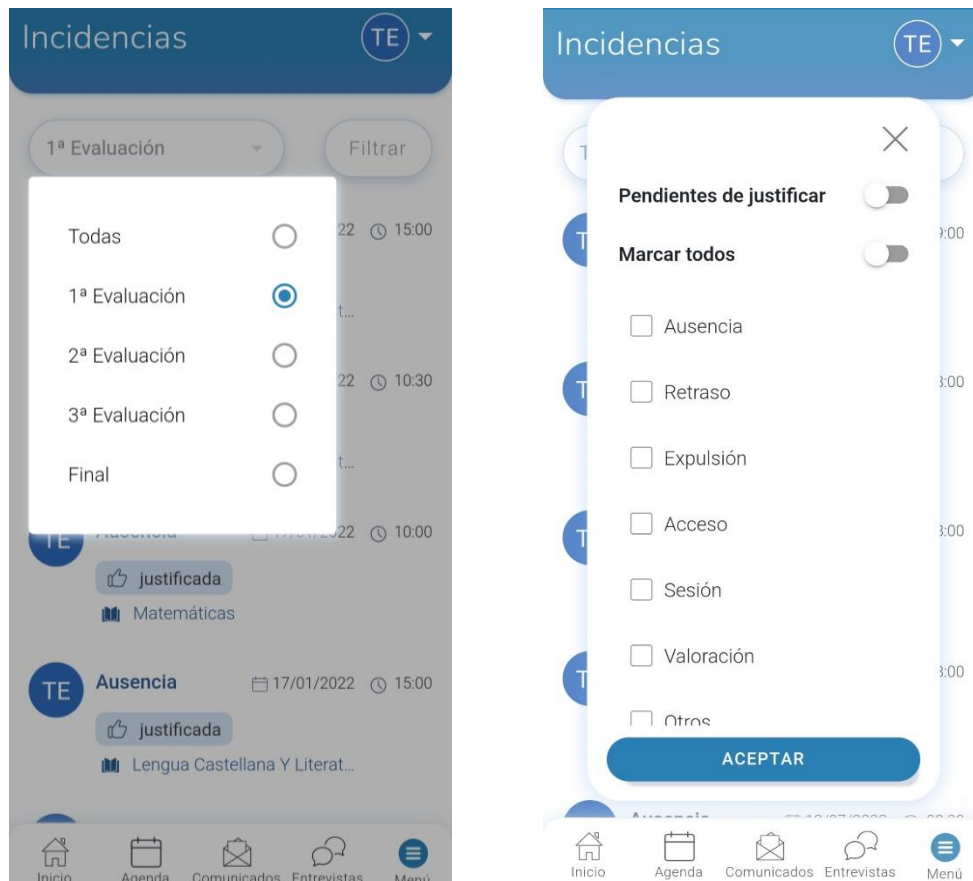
Incidencias

TE

1ª Evaluación

Filtrar

Todas

1ª Evaluación

2ª Evaluación

3ª Evaluación

Final

22 15:00

t...

22 10:30

t...

TE Ausencia 17/01/2022 10:00

justificada

Matemáticas

TE Ausencia 17/01/2022 15:00

justificada

Lengua Castellana Y Literat...

Inicio Agenda Comunicados Entrevistas Menú

Incidencias

TE

Pendientes de justificar

Marcar todos

Ausencia

Retraso

Expulsión

Acceso

Sesión

Valoración

Otros

ACEPTAR

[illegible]

Inicio Agenda Comunicados Entrevistas Menú